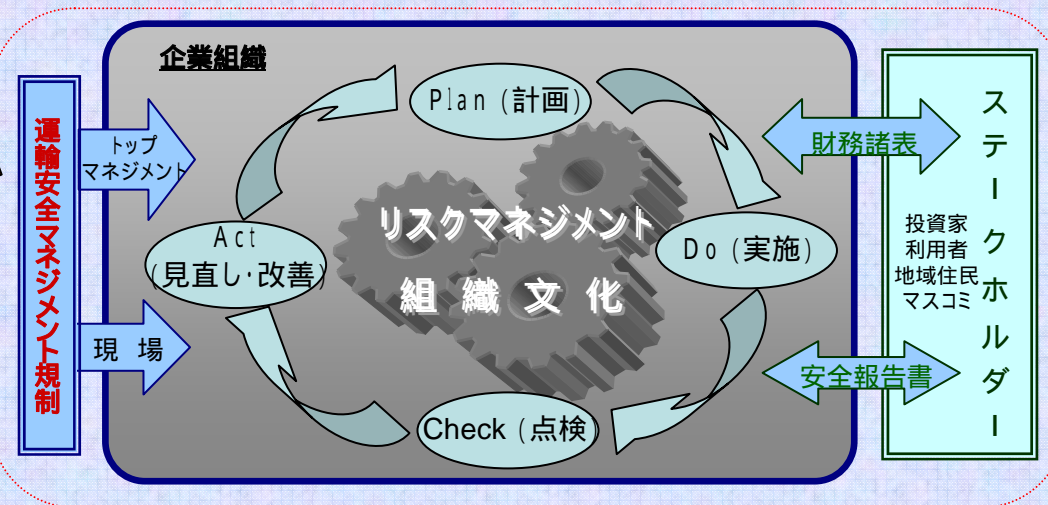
運輸安全マネジメント規制

トップマネジメント

現場

企業組織

Plan（計画）

Do（実施）

Check（点検）

Act（見直し・改善）

リスクマネジメント

組織文化

財務諸表

安全報告書

投資家
利用者
地域住民
マスコミ

ステークホルダー